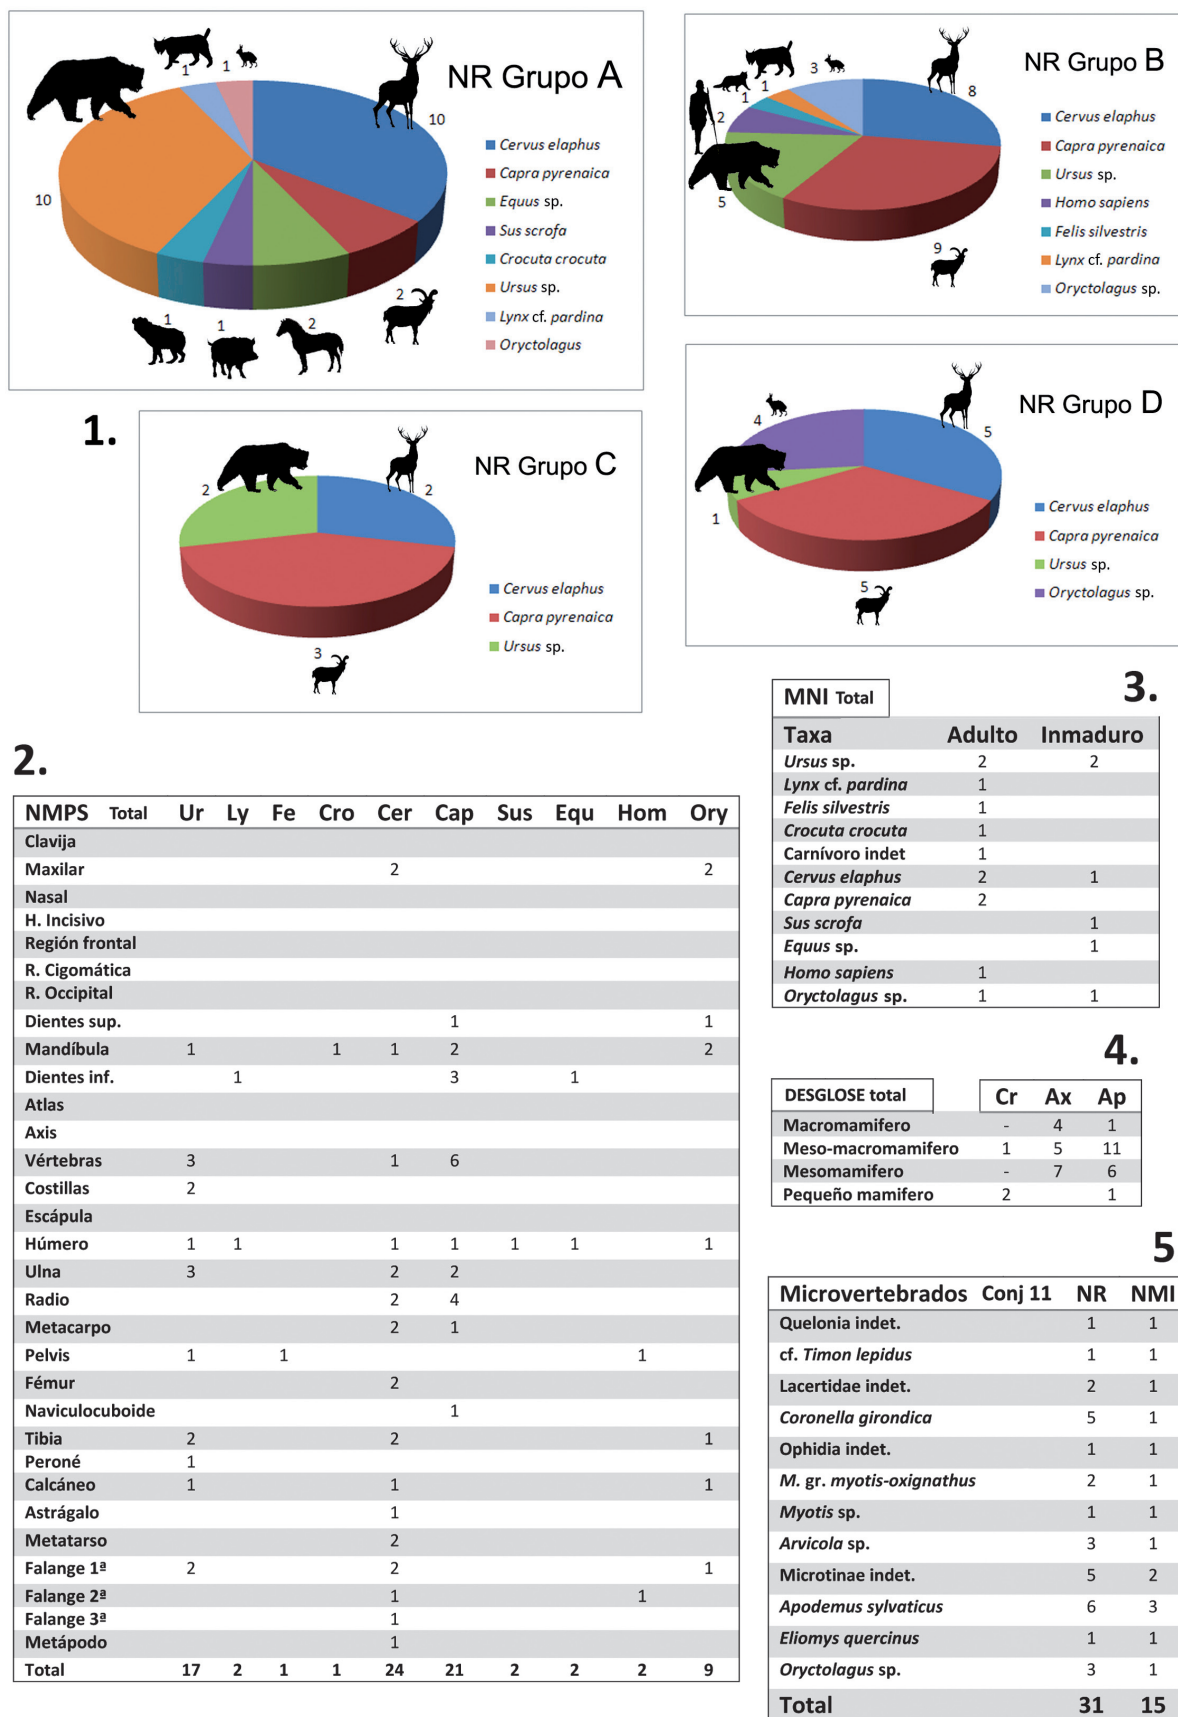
NR Grupo A

1 1 10 10 2 1 1 2

Cervus elaphus
Capra pyrenaica
Equus sp.
Sus scrofa
Crocuta crocuta
Ursus sp.
Lynx cf. pardina
Oryctolagus

NR Grupo B

3 1 1 2 8 5 9

Cervus elaphus
Capra pyrenaica
Ursus sp.
Homo sapiens
Felis silvestris
Lynx cf. pardina
Oryctolagus sp.

1.

NR Grupo C

2 2 3

Cervus elaphus
Capra pyrenaica
Ursus sp.

NR Grupo D

4 5 1 5

Cervus elaphus
Capra pyrenaica
Ursus sp.
Oryctolagus sp.

2.

| NMPS Total | Ur | Ly | Fe | Cro | Cer | Cap | Sus | Equ | Hom | Ory |
|---|---|---|---|---|---|---|---|---|---|---|
| Clavija | | | | | | | | | | |
| Maxilar | | | | | 2 | | | | | 2 |
| Nasal | | | | | | | | | | |
| H. Incisivo | | | | | | | | | | |
| Región frontal | | | | | | | | | | |
| R. Cigomática | | | | | | | | | | |
| R. Occipital | | | | | | | | | | |
| Dientes sup. | | | | | | 1 | | | | 1 |
| Mandíbula | 1 | | | 1 | 1 | 2 | | | | 2 |
| Dientes inf. | | 1 | | | | 3 | | 1 | | |
| Atlas | | | | | | | | | | |
| Axis | | | | | | | | | | |
| Vértebras | 3 | | | | 1 | 6 | | | | |
| Costillas | 2 | | | | | | | | | |
| Escápula | | | | | | | | | | |
| Húmero | 1 | 1 | | | 1 | 1 | 1 | 1 | | 1 |
| Ulna | 3 | | | | 2 | 2 | | | | |
| Radio | | | | | 2 | 4 | | | | |
| Metacarpo | | | | | 2 | 1 | | | | |
| Pelvis | 1 | | 1 | | | | | | 1 | |
| Fémur | | | | | 2 | | | | | |
| Naviculocuboide | | | | | | 1 | | | | |
| Tibia | 2 | | | | 2 | | | | | 1 |
| Peroné | 1 | | | | | | | | | |
| Calcáneo | 1 | | | | 1 | | | | | 1 |
| Astrágalo | | | | | 1 | | | | | |
| Metatarso | | | | | 2 | | | | | |
| Falange 1ª | 2 | | | | 2 | | | | | 1 |
| Falange 2ª | | | | | 1 | | | | 1 | |
| Falange 3ª | | | | | 1 | | | | | |
| Metápodo | | | | | 1 | | | | | |
| Total | 17 | 2 | 1 | 1 | 24 | 21 | 2 | 2 | 2 | 9 |

3.

MNI Total

| Taxa | Adulto | Inmaduro |
|---|---|---|
| Ursus sp. | 2 | 2 |
| Lynx cf. pardina | 1 | |
| Felis silvestris | 1 | |
| Crocuta crocuta | 1 | |
| Carnívoro indet | 1 | |
| Cervus elaphus | 2 | 1 |
| Capra pyrenaica | 2 | |
| Sus scrofa | | 1 |
| Equus sp. | | 1 |
| Homo sapiens | 1 | |
| Oryctolagus sp. | 1 | 1 |

4.

| DESGLOSE total | Cr | Ax | Ap |
|---|---|---|---|
| Macromamifero | - | 4 | 1 |
| Meso-macromamifero | 1 | 5 | 11 |
| Mesomamifero | - | 7 | 6 |
| Pequeño mamifero | 2 | | 1 |

5

| Microvertebrados Conj 11 | NR | NMI |
|---|---|---|
| Quelonia indet. | 1 | 1 |
| cf. Timon lepidus | 1 | 1 |
| Lacertidae indet. | 2 | 1 |
| Coronella girondica | 5 | 1 |
| Ophidia indet. | 1 | 1 |
| M. gr. myotis-oxignathus | 2 | 1 |
| Myotis sp. | 1 | 1 |
| Arvicola sp. | 3 | 1 |
| Microtinae indet. | 5 | 2 |
| Apodemus sylvaticus | 6 | 3 |
| Eliomys quercinus | 1 | 1 |
| Oryctolagus sp. | 3 | 1 |
| Total | 31 | 15 |